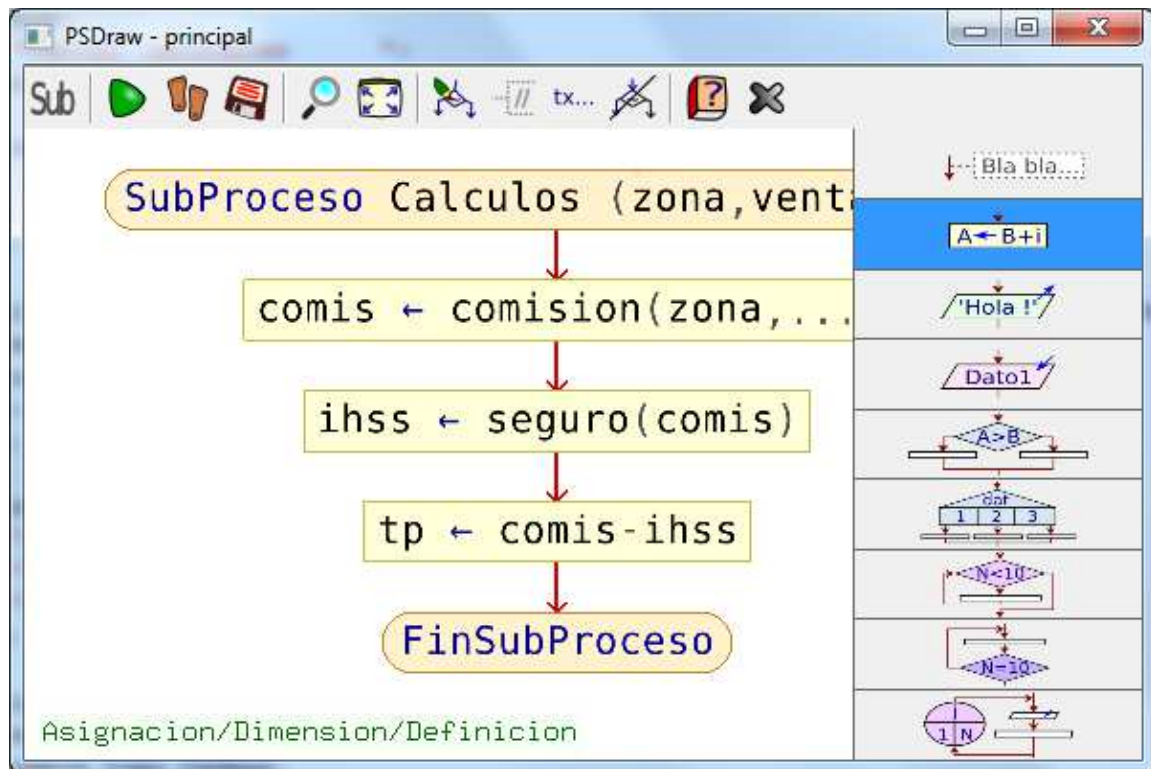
PSDraw - principal

Sub tx...

SubProceso Calculos (zona,venta

comis ← comision(zona,...

ihss ← seguro(comis)

tp ← comis-ihss

FinSubProceso

Asignacion/Dimension/Definicion

Bla bla...

A ← B+i

'Hola !'

Dato1

A>B

dat
1 2 3

N<10

N=10

1 N